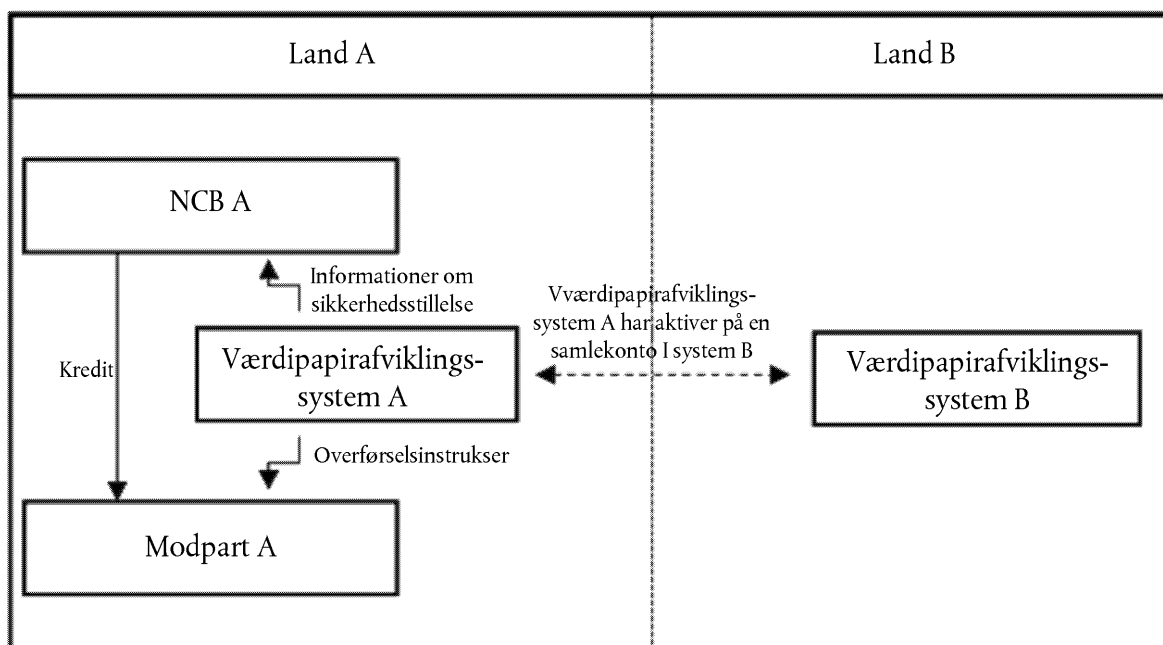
Land A

Land B

NCB A

Informationer om sikkerhedsstillelse

Vværdipapirafviklingssystem A har aktiver på en samlekonto I system B

Kredit

Værdipapirafviklingssystem A

Værdipapirafviklingssystem B

Overførselsinstrukser

Modpart A